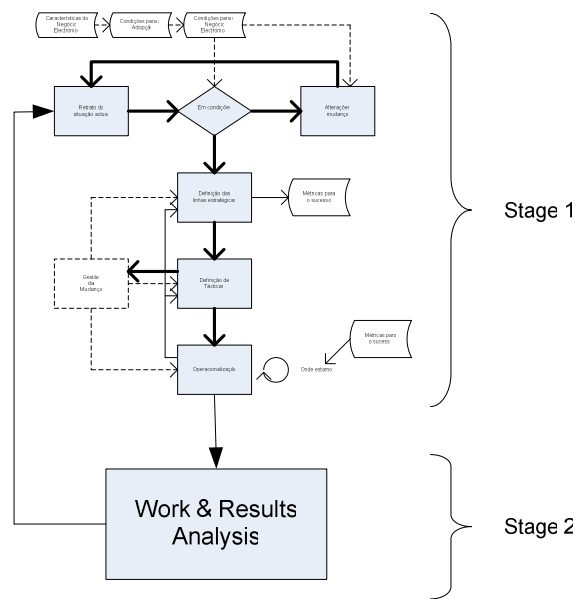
Características do Negócio Electrónico

Condições para a Adopção

Condições para o Negócio Electrónico

Retrato da situação actual

Em condições

Alterações/ mudança

Definição das linhas estratégicas

Métricas para o sucesso

Gestão da Mudança

Definição de Tácticas

Métricas para o sucess

Operacionalização

Onde estamo

Stage 1

Work & Results Analysis

Stage 2